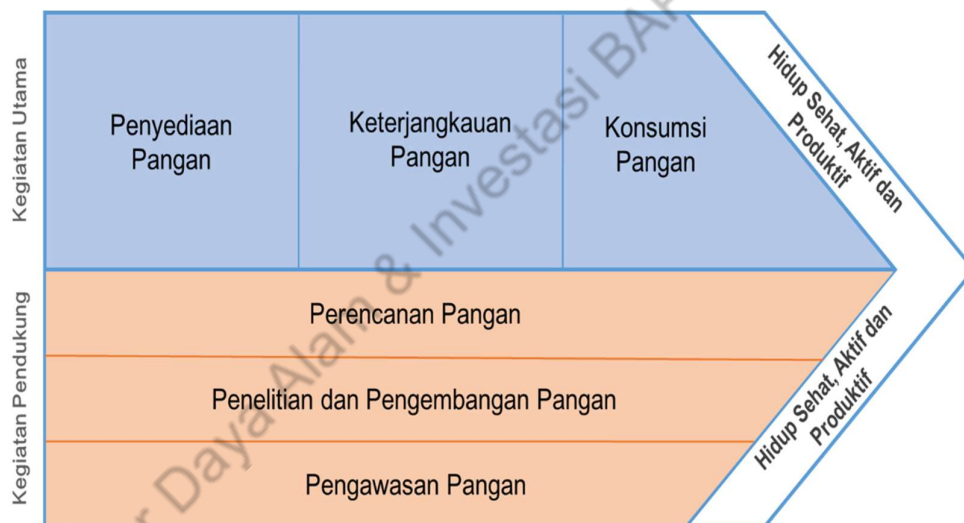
Kegiatan Utama

Penyediaan Pangan

Keterjangkauan Pangan

Konsumsi Pangan

Hidup Sehat, Aktif dan Produktif

Kegiatan Pendukung

Perencanan Pangan

Penelitian dan Pengembangan Pangan

Pengawasan Pangan

Hidup Sehat, Aktif dan Produktif

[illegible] Daya Alam & Investasi BA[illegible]